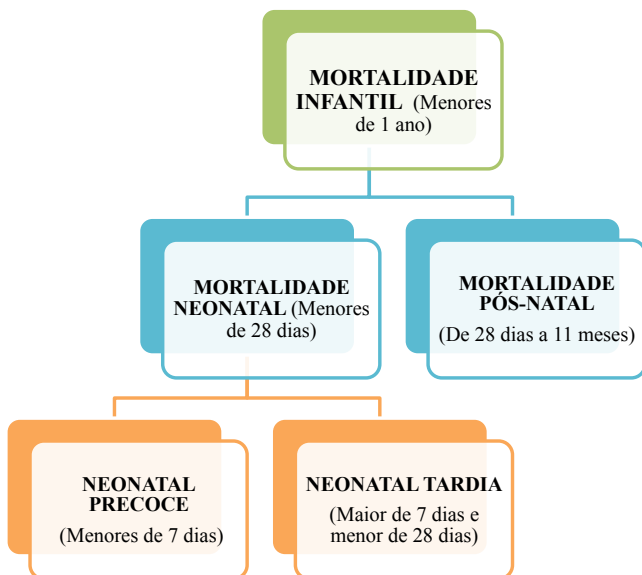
MORTALIDADE INFANTIL (Menores de 1 ano)

MORTALIDADE NEONATAL (Menores de 28 dias)

MORTALIDADE PÓS-NATAL (De 28 dias a 11 meses)

NEONATAL PRECOCE (Menores de 7 dias)

NEONATAL TARDIA (Maior de 7 dias e menor de 28 dias)